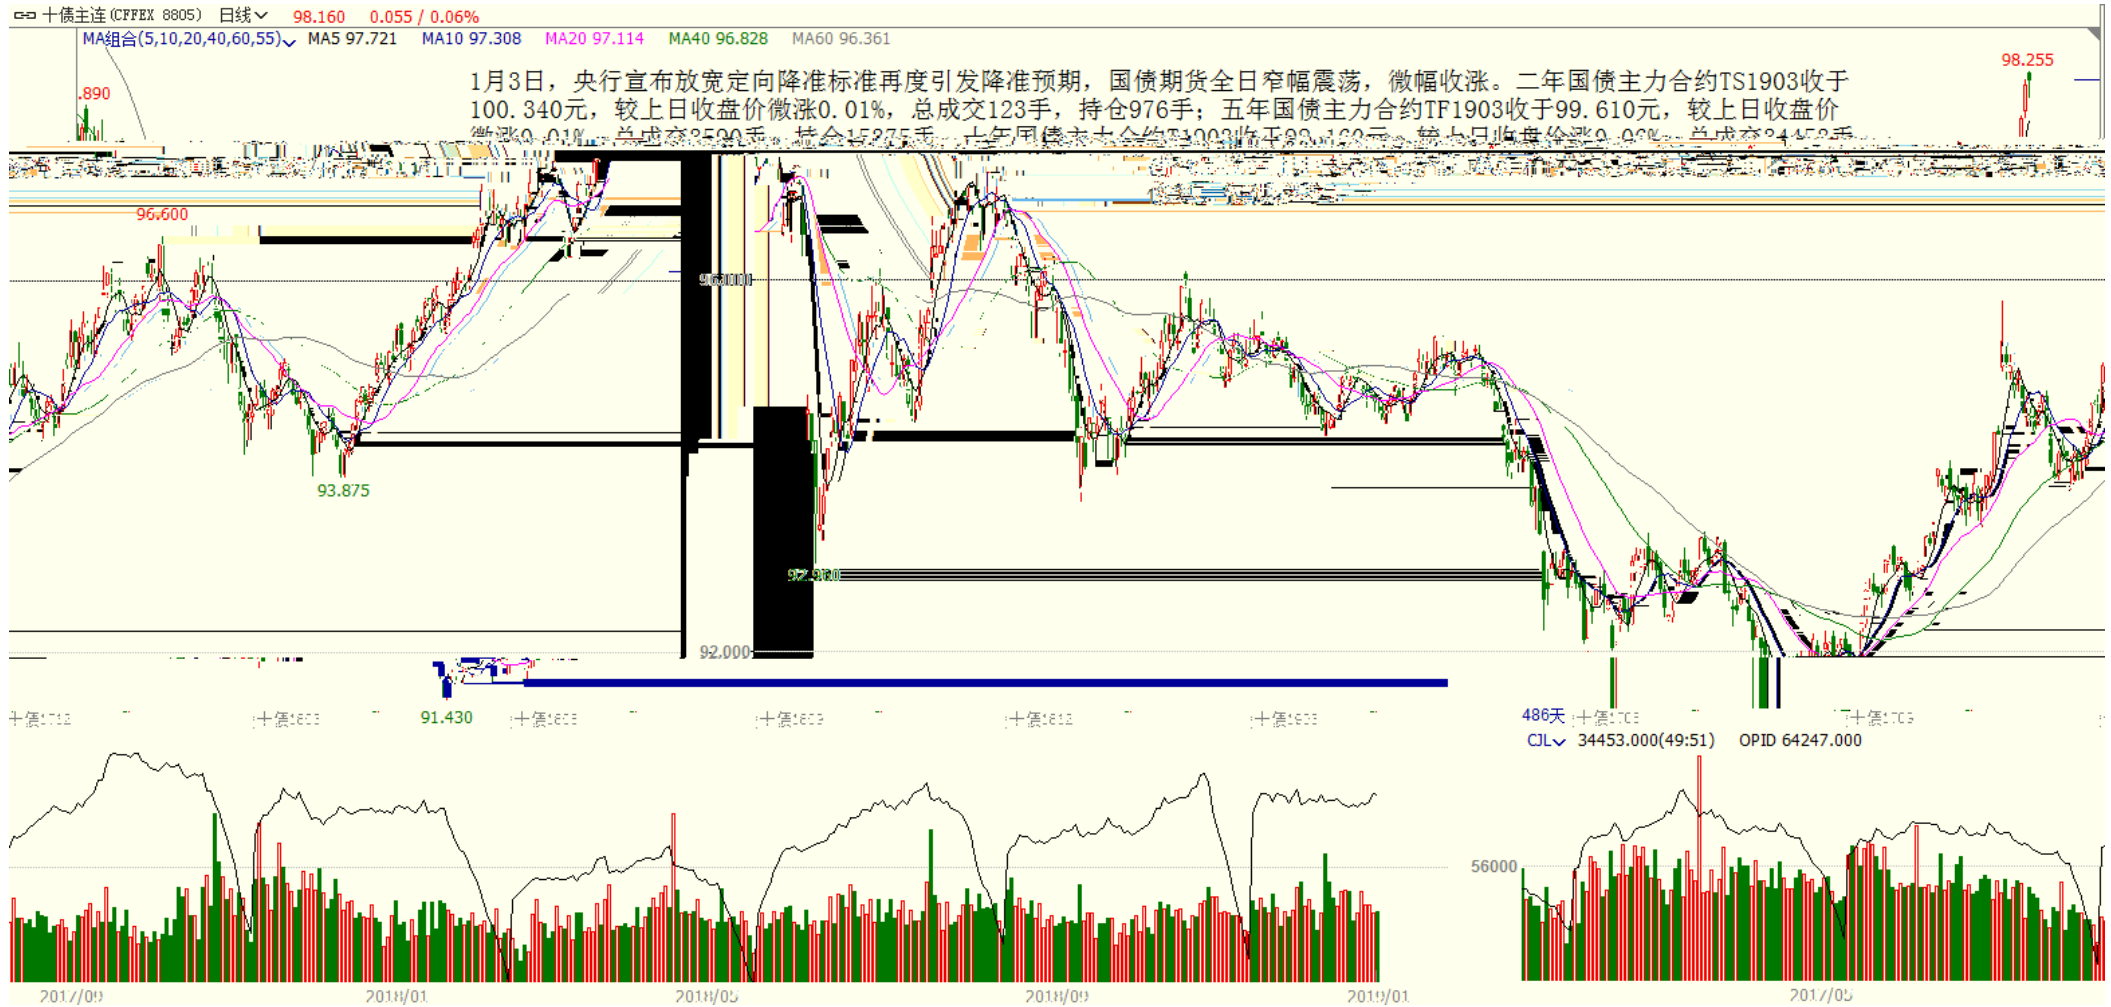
十债主连(CFFEX 8805) 日线 98.160 0.055 / 0.06%

MA组合(5,10,20,40,60,55) MA5 97.721 MA10 97.308 MA20 97.114 MA40 96.828 MA60 96.361

1月3日，央行宣布放宽定向降准标准再度引发降准预期，国债期货全日窄幅震荡，微幅收涨。二年国债主力合约TS1903收于100.340元，较上日收盘价微涨0.01%，总成交123手，持仓976手；五年国债主力合约TF1903收于99.610元，较上日收盘价 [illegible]

98.255

.890

96.600

93.875

96.000

92.960

92.000

91.430

486天

十债1712 十债1803 十债1806 十债1809 十债1812 十债1903 十债1703 十债1709

CJL 34453.000(49:51) OPID 64247.000

56000

2017/09 2018/01 2018/05 2018/09 2019/01 2017/05